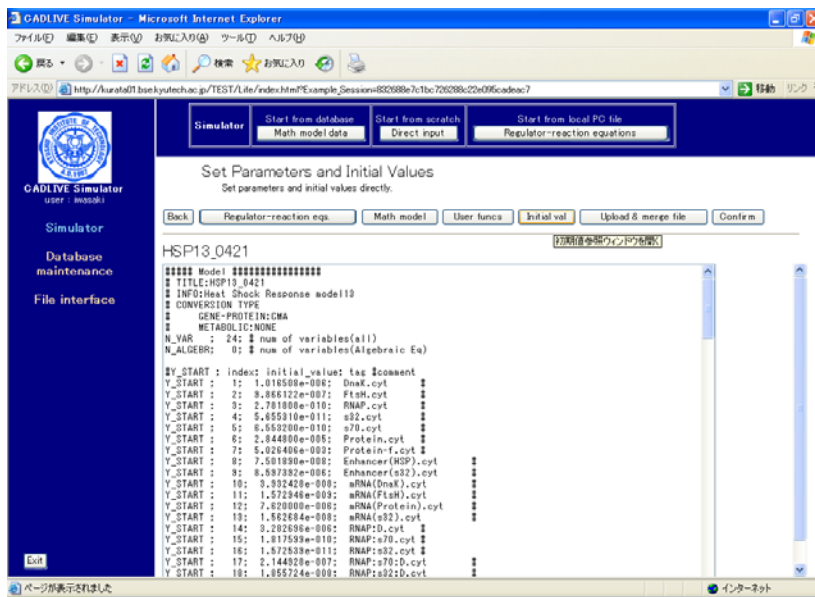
CADLIVE Simulator - Microsoft Internet Explorer

ファイル(F) 編集(E) 表示(V) お気に入り(A) ツール(T) ヘルプ(H)

戻る 検索 お気に入り

アドレス(D) http://kurata01.bse.kyutech.ac.jp/TEST/Life/index.html?Example_Session=832688e7c1bc726288c22e095cadeac7 移動 リンク

CADLIVE Simulator
user : iwasaki

Simulator

Database maintenance

File interface

Exit

Simulator | Start from database: Math model data | Start from scratch: Direct input | Start from local PC file: Regulator-reaction equations

Set Parameters and Initial Values
Set parameters and initial values directly.

Back | Regulator-reaction eqs. | Math model | User funcs | Initial val | Upload & merge file | Confirm

初期値参照ウィンドウを開く

HSP13_0421

##### Model ################
# TITLE:HSP13_0421
# INFO:Heat Shock Response model13
# CONVERSION TYPE
#     GENE-PROTEIN:CMA
#     METABOLIC:NONE
N_VAR   ;  24; # num of variables(all)
N_ALGEBR;   0; # num of variables(Algebraic Eq)

#Y_START : index: initial_value: tag #comment
Y_START :   1;  1.016508e-006;  DnaK.cyt    #
Y_START :   2;  9.866122e-007;  FtsH.cyt    #
Y_START :   3;  2.781006e-010;  RNAP.cyt    #
Y_START :   4;  5.655310e-011;  s32.cyt     #
Y_START :   5;  6.553200e-010;  s70.cyt     #
Y_START :   6;  2.844800e-005;  Protein.cyt  #
Y_START :   7;  5.026406e-008;  Protein-f.cyt #
Y_START :   8;  7.501996e-008;  Enhancer(HSP).cyt   #
Y_START :   9;  8.597332e-008;  Enhancer(s32).cyt   #
Y_START :  10;  3.932428e-008;  mRNA(DnaK).cyt      #
Y_START :  11;  1.572946e-009;  mRNA(FtsH).cyt      #
Y_START :  12;  7.620000e-006;  mRNA(Protein).cyt   #
Y_START :  13;  1.562684e-008;  mRNA(s32).cyt       #
Y_START :  14;  3.282696e-006;  RNAP:D.cyt  #
Y_START :  15;  1.817599e-010;  RNAP:s70.cyt #
Y_START :  16;  1.572539e-011;  RNAP:s32.cyt #
Y_START :  17;  2.144928e-007;  RNAP:s70:D.cyt      #
Y_START :  18;  1.055724e-008;  RNAP:s32:D.cyt      #

ページが表示されました
インターネット